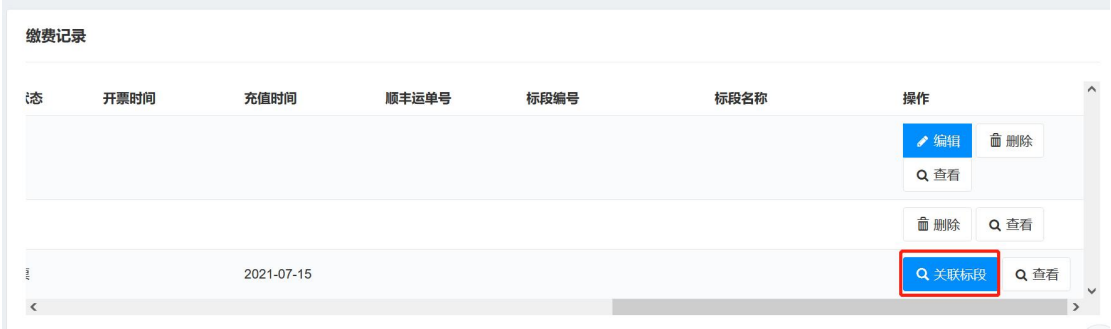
缴费记录

| 态 | 开票时间 | 充值时间 | 顺丰运单号 | 标段编号 | 标段名称 | 操作 |
|---|---|---|---|---|---|---|
| | | | | | | 编辑 删除 查看 |
| | | | | | | 删除 查看 |
| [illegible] | | 2021-07-15 | | | | 关联标段 查看 |